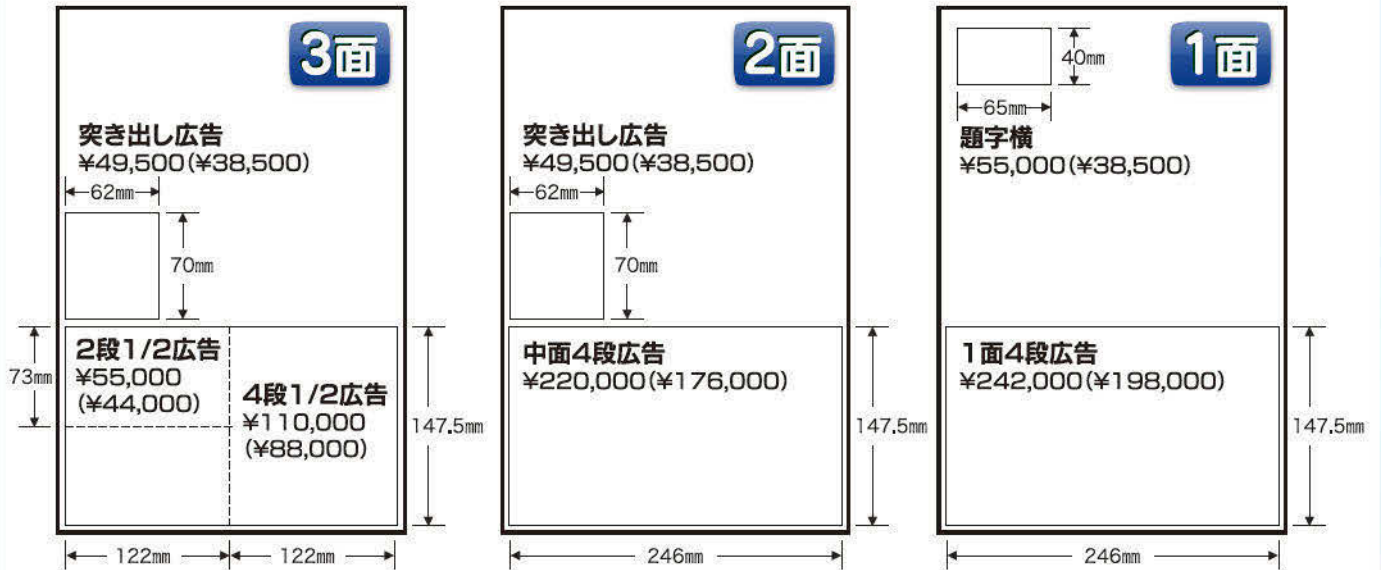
3面

突き出し広告
¥49,500(¥38,500)

62㎜

70㎜

73㎜

2段1/2広告
¥55,000
(¥44,000)

4段1/2広告
¥110,000
(¥88,000)

147.5㎜

122㎜ 122㎜

2面

突き出し広告
¥49,500(¥38,500)

62㎜

70㎜

中面4段広告
¥220,000(¥176,000)

147.5㎜

246㎜

1面

40㎜

65㎜

題字横
¥55,000(¥38,500)

1面4段広告
¥242,000(¥198,000)

147.5㎜

246㎜